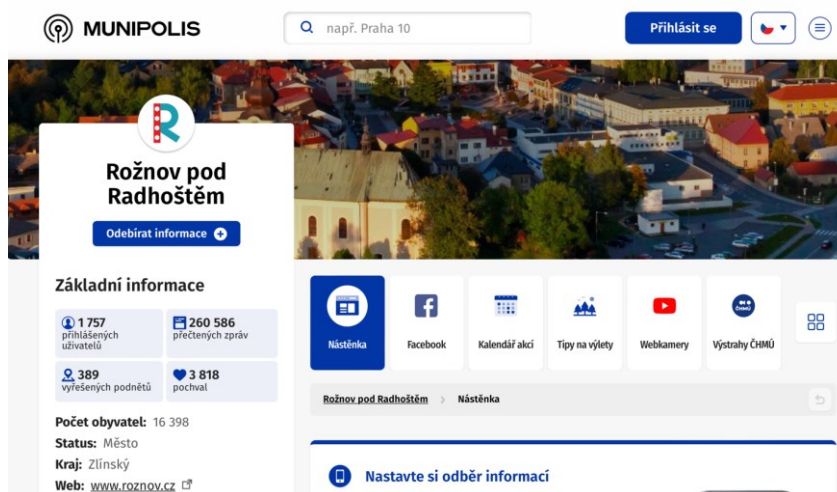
MUNIPOLIS

např. Praha 10

Přihlásit se

Rožnov pod Radhoštěm

Odebírat informace

Základní informace

1 757 přihlášených uživatelů

260 586 přečtených zpráv

389 vyřešených podnětů

3 818 pochval

Počet obyvatel: 16 398
Status: Město
Kraj: Zlínský
Web: www.roznov.cz

Nástěnka
Facebook
Kalendář akcí
Tipy na výlety
Webkamery
Výstrahy ČHMÚ

Rožnov pod Radhoštěm > Nástěnka

Nastavte si odběr informací